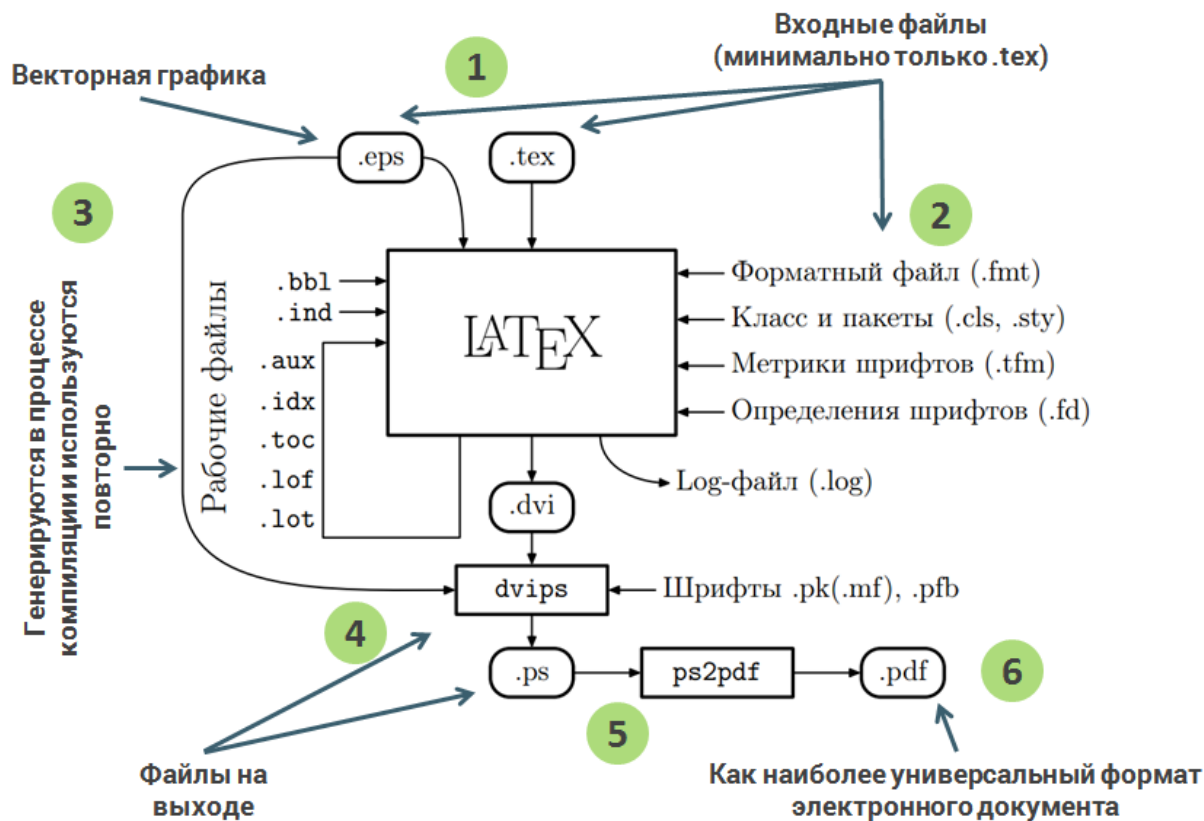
Входные файлы
(минимально только .tex)

1

Векторная графика

.eps

.tex

3

2

.bbl
.ind
.aux
.idx
.toc
.lof
.lot

Рабочие файлы

LATEX

Форматный файл (.fmt)
Класс и пакеты (.cls, .sty)
Метрики шрифтов (.tfm)
Определения шрифтов (.fd)

Генерируются в процессе компиляции и используются повторно

.dvi

Log-файл (.log)

dvips

Шрифты .pk(.mf), .pfb

4

.ps

ps2pdf

.pdf

6

5

Файлы на выходе

Как наиболее универсальный формат электронного документа